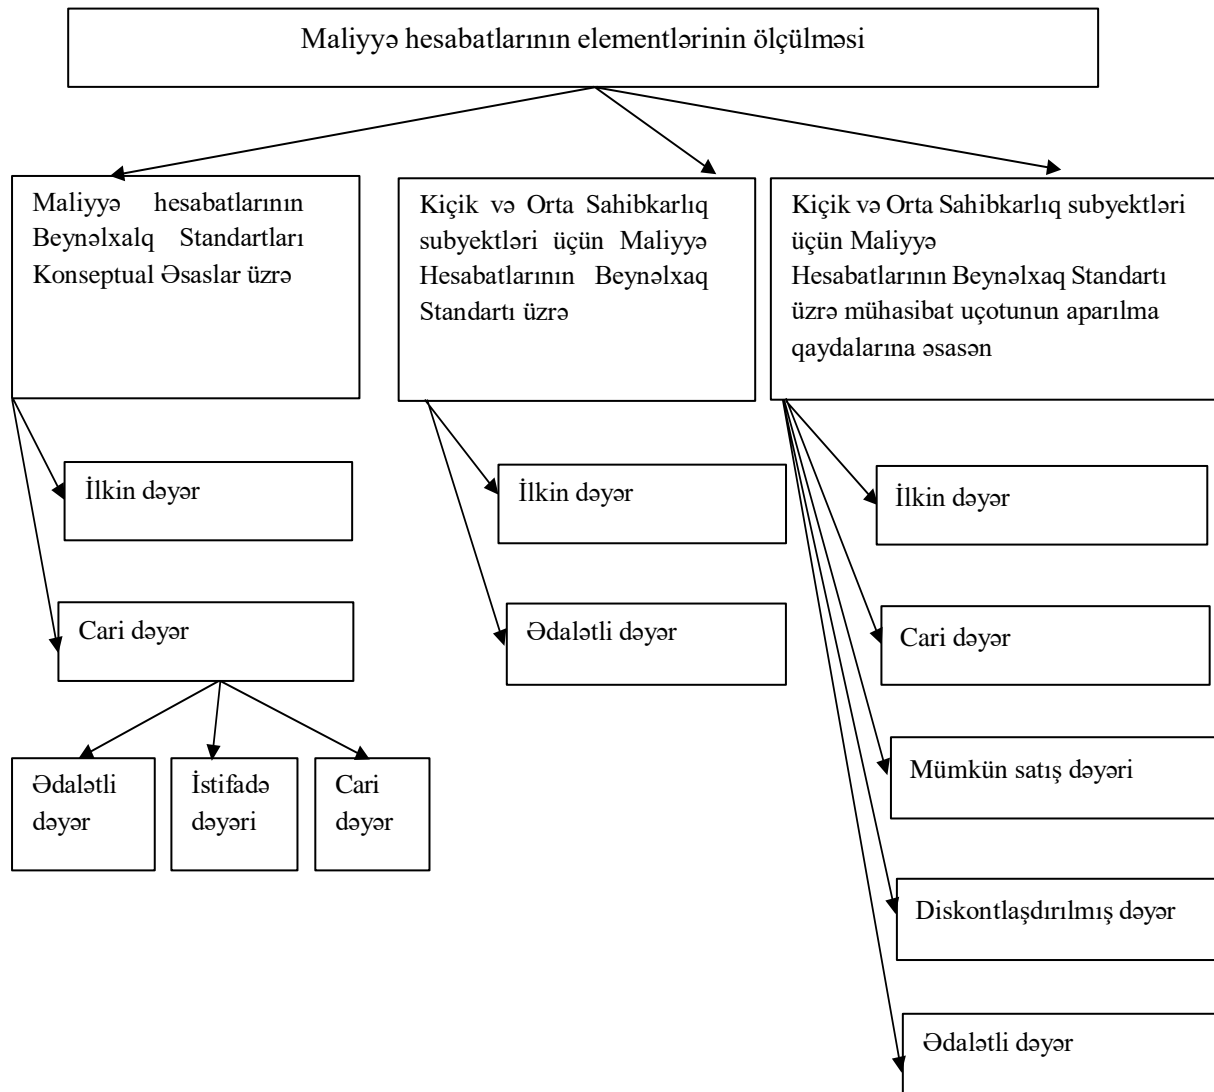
Maliyyə hesabatlarının elementlərinin ölçülməsi

Maliyyə hesabatlarının Beynəlxalq Standartları Konseptual Əsaslar üzrə

Kiçik və Orta Sahibkarlıq subyektləri üçün Maliyyə Hesabatlarının Beynəlxaq Standartı üzrə

Kiçik və Orta Sahibkarlıq subyektləri üçün Maliyyə Hesabatlarının Beynəlxaq Standartı üzrə mühasibat uçotunun aparılma qaydalarına əsasən

İlkin dəyər

Cari dəyər

Ədalətli dəyər

İstifadə dəyəri

Cari dəyər

İlkin dəyər

Ədalətli dəyər

İlkin dəyər

Cari dəyər

Mümkün satış dəyəri

Diskontlaşdırılmış dəyər

Ədalətli dəyər